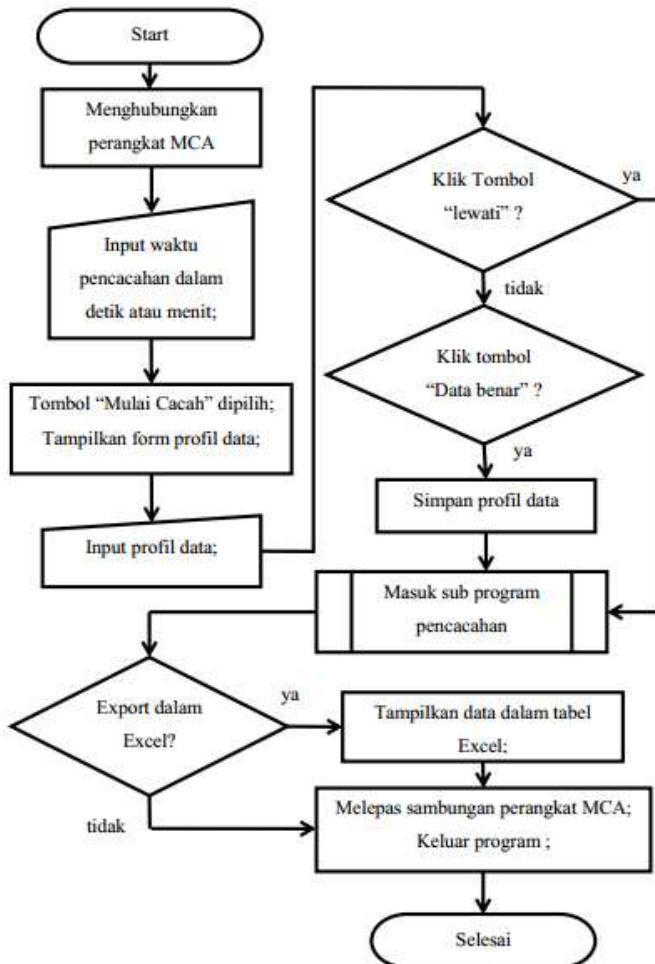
Start

Menghubungkan perangkat MCA

Input waktu pencacahan dalam detik atau menit;

Tombol "Mulai Cacah" dipilih; Tampilkan form profil data;

Input profil data;

Klik Tombol "lewati" ?

ya

tidak

Klik tombol "Data benar" ?

ya

Simpan profil data

Masuk sub program pencacahan

Export dalam Excel?

ya

Tampilkan data dalam tabel Excel;

tidak

Melepas sambungan perangkat MCA; Keluar program ;

Selesai